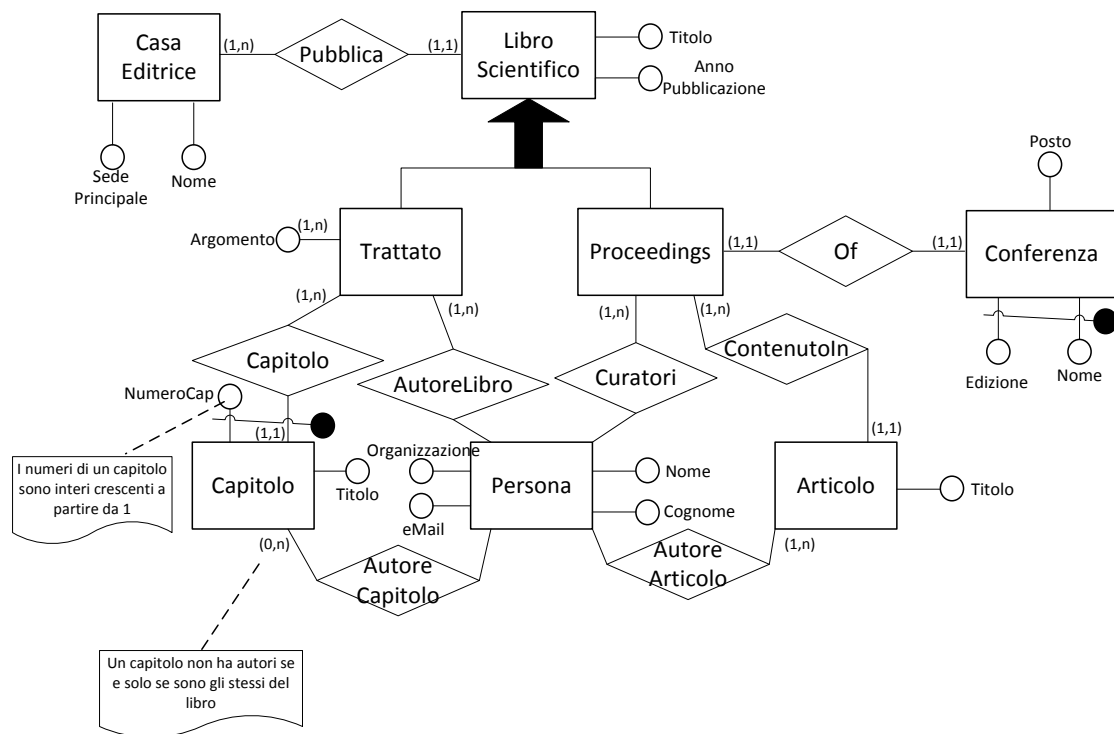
Casa Editrice
(1,n)
Pubblica
(1,1)
Libro Scientifico
Titolo
Anno Pubblicazione
Sede Principale
Nome
Posto
(1,n)
Argomento
Trattato
Proceedings
(1,1)
Of
(1,1)
Conferenza
(1,n)
(1,n)
(1,n)
(1,n)
Capitolo
AutoreLibro
Curatori
ContenutoIn
Edizione
Nome
NumeroCap
(1,1)
(1,1)
Organizzazione
I numeri di un capitolo sono interi crescenti a partire da 1
Capitolo
Titolo
Persona
Nome
Articolo
Titolo
eMail
Cognome
(0,n)
Autore Capitolo
Autore Articolo
(1,n)
Un capitolo non ha autori se e solo se sono gli stessi del libro